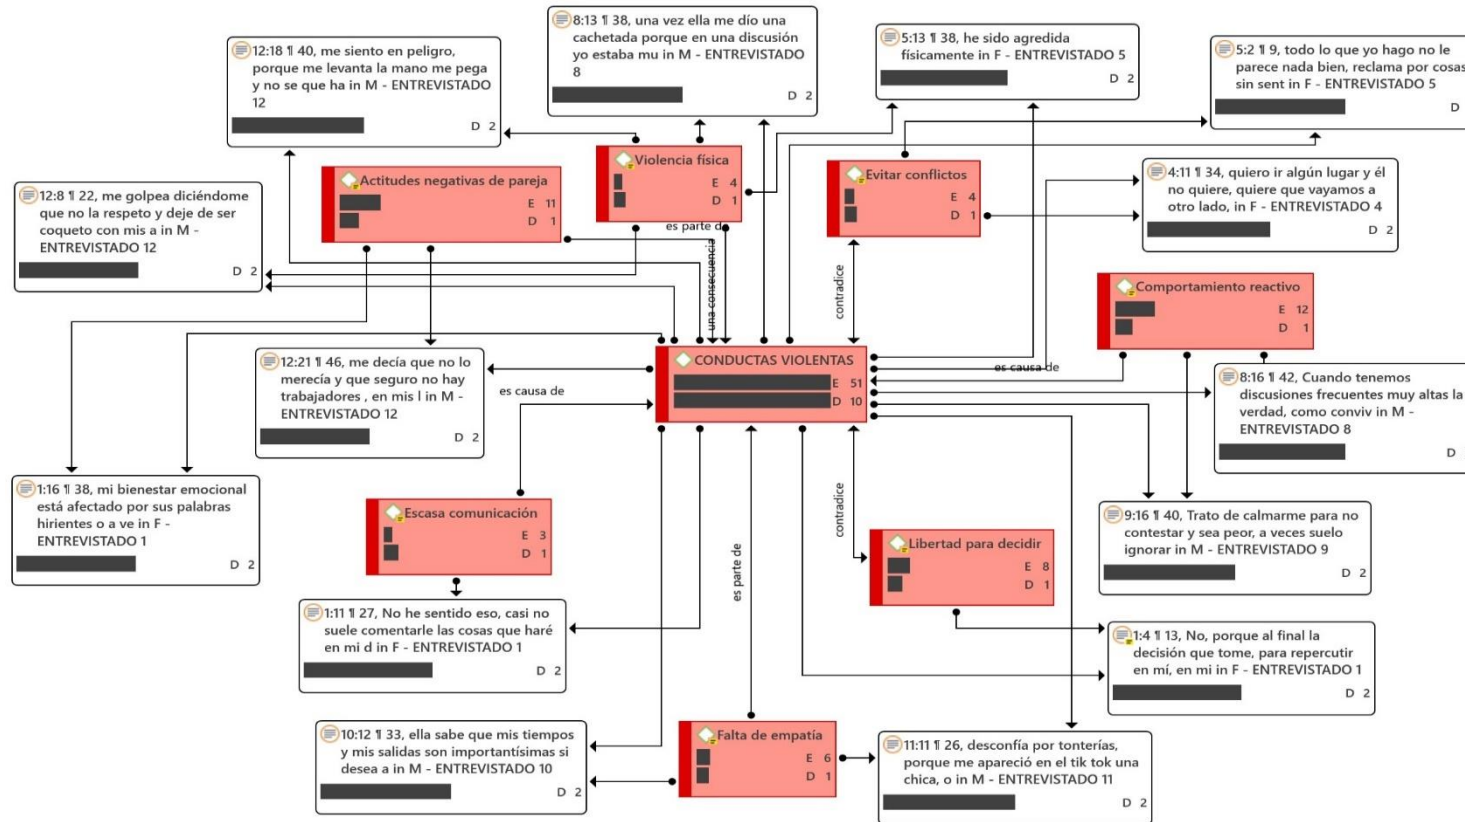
12:18 ¶ 40, me siento en peligro, porque me levanta la mano me pega y no se que ha in M - ENTREVISTADO 12
D 2

8:13 ¶ 38, una vez ella me dío una cachetada porque en una discusión yo estaba mu in M - ENTREVISTADO 8
D 2

5:13 ¶ 38, he sido agredida físicamente in F - ENTREVISTADO 5
D 2

5:2 ¶ 9, todo lo que yo hago no le parece nada bien, reclama por cosas sin sent in F - ENTREVISTADO 5
D

Actitudes negativas de pareja
E 11
D 1

Violencia física
E 4
D 1

Evitar conflictos
E 4
D 1

12:8 ¶ 22, me golpea diciéndome que no la respeto y deje de ser coqueto con mis a in M - ENTREVISTADO 12
D 2

4:11 ¶ 34, quiero ir algún lugar y él no quiere, quiere que vayamos a otro lado, in F - ENTREVISTADO 4
D 2

es parte de

una consecuencia

contradice

Comportamiento reactivo
E 12
D 1

12:21 ¶ 46, me decía que no lo merecía y que seguro no hay trabajadores , en mis l in M - ENTREVISTADO 12
D 2

es causa de

CONDUCTAS VIOLENTAS
E 51
D 10

es causa de

8:16 ¶ 42, Cuando tenemos discusiones frecuentes muy altas la verdad, como conviv in M - ENTREVISTADO 8
D

1:16 ¶ 38, mi bienestar emocional está afectado por sus palabras hirientes o a ve in F - ENTREVISTADO 1
D 2

Escasa comunicación
E 3
D 1

contradice

es parte de

9:16 ¶ 40, Trato de calmarme para no contestar y sea peor, a veces suelo ignorar in M - ENTREVISTADO 9
D 2

Libertad para decidir
E 8
D 1

1:11 ¶ 27, No he sentido eso, casi no suele comentarle las cosas que haré en mi d in F - ENTREVISTADO 1
D 2

1:4 ¶ 13, No, porque al final la decisión que tome, para repercutir en mí, en mi in F - ENTREVISTADO 1
D 2

10:12 ¶ 33, ella sabe que mis tiempos y mis salidas son importantísimas si desea a in M - ENTREVISTADO 10
D 2

Falta de empatía
E 6
D 1

11:11 ¶ 26, desconfía por tonterías, porque me apareció en el tik tok una chica, o in M - ENTREVISTADO 11
D 2